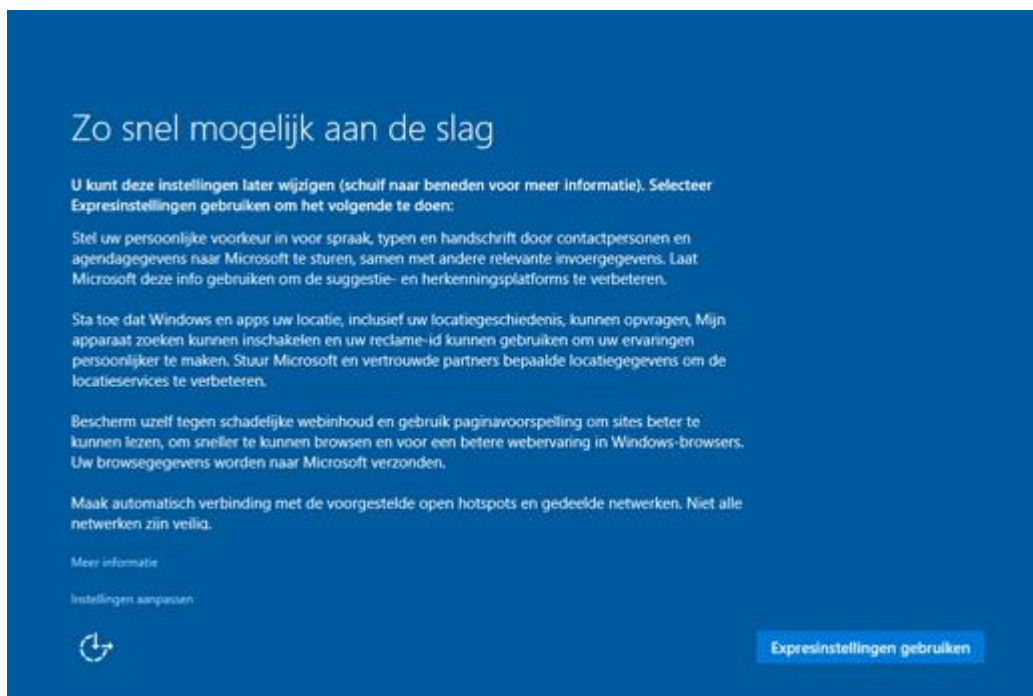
Zo snel mogelijk aan de slag

U kunt deze instellingen later wijzigen (schuif naar beneden voor meer informatie). Selecteer Expresinstellingen gebruiken om het volgende te doen:

Stel uw persoonlijke voorkeur in voor spraak, typen en handschrift door contactpersonen en agendagegevens naar Microsoft te sturen, samen met andere relevante invoergegevens. Laat Microsoft deze info gebruiken om de suggestie- en herkenningsplatforms te verbeteren.

Sta toe dat Windows en apps uw locatie, inclusief uw locatiegeschiedenis, kunnen opvragen, Mijn apparaat zoeken kunnen inschakelen en uw reclame-id kunnen gebruiken om uw ervaringen persoonlijker te maken. Stuur Microsoft en vertrouwde partners bepaalde locatiegegevens om de locatieservices te verbeteren.

Bescherm uzelf tegen schadelijke webinhoud en gebruik paginavoorspelling om sites beter te kunnen lezen, om sneller te kunnen browsen en voor een betere webervaring in Windows-browsers. Uw browsegegevens worden naar Microsoft verzonden.

Maak automatisch verbinding met de voorgestelde open hotspots en gedeelde netwerken. Niet alle netwerken zijn veilig.

Meer informatie

Instellingen aanpassen

Expresinstellingen gebruiken